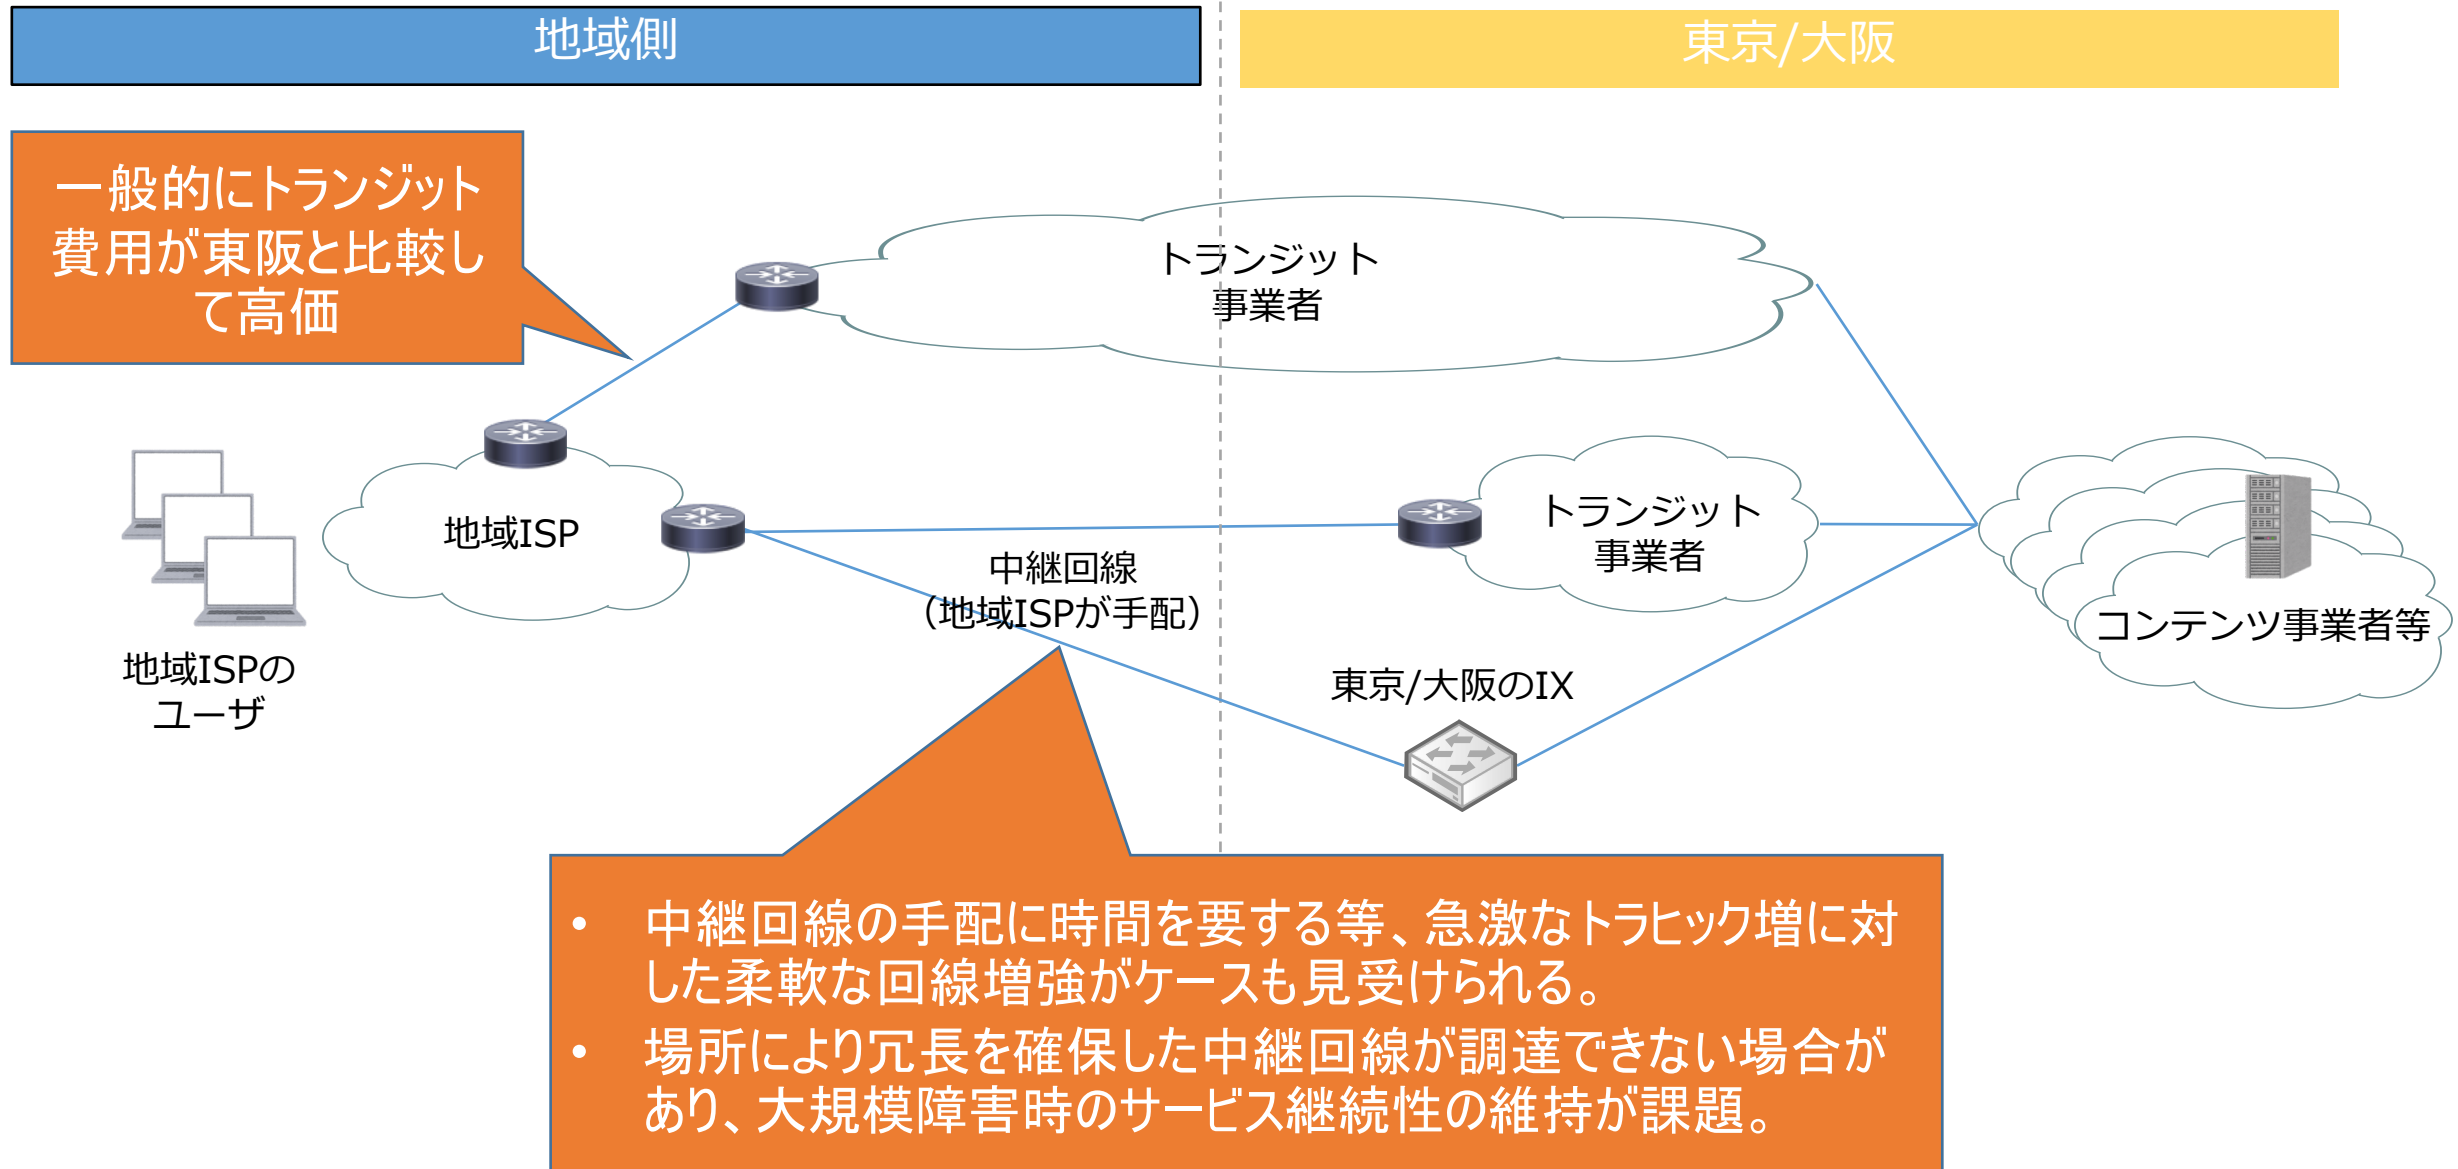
地域側

東京/大阪

一般的にトランジット費用が東阪と比較して高価

トランジット事業者

地域ISPのユーザ

地域ISP

トランジット事業者

中継回線
(地域ISPが手配)

東京/大阪のIX

コンテンツ事業者等

• 中継回線の手配に時間を要する等、急激なトラヒック増に対した柔軟な回線増強がケースも見受けられる。
• 場所により冗長を確保した中継回線が調達できない場合があり、大規模障害時のサービス継続性の維持が課題。